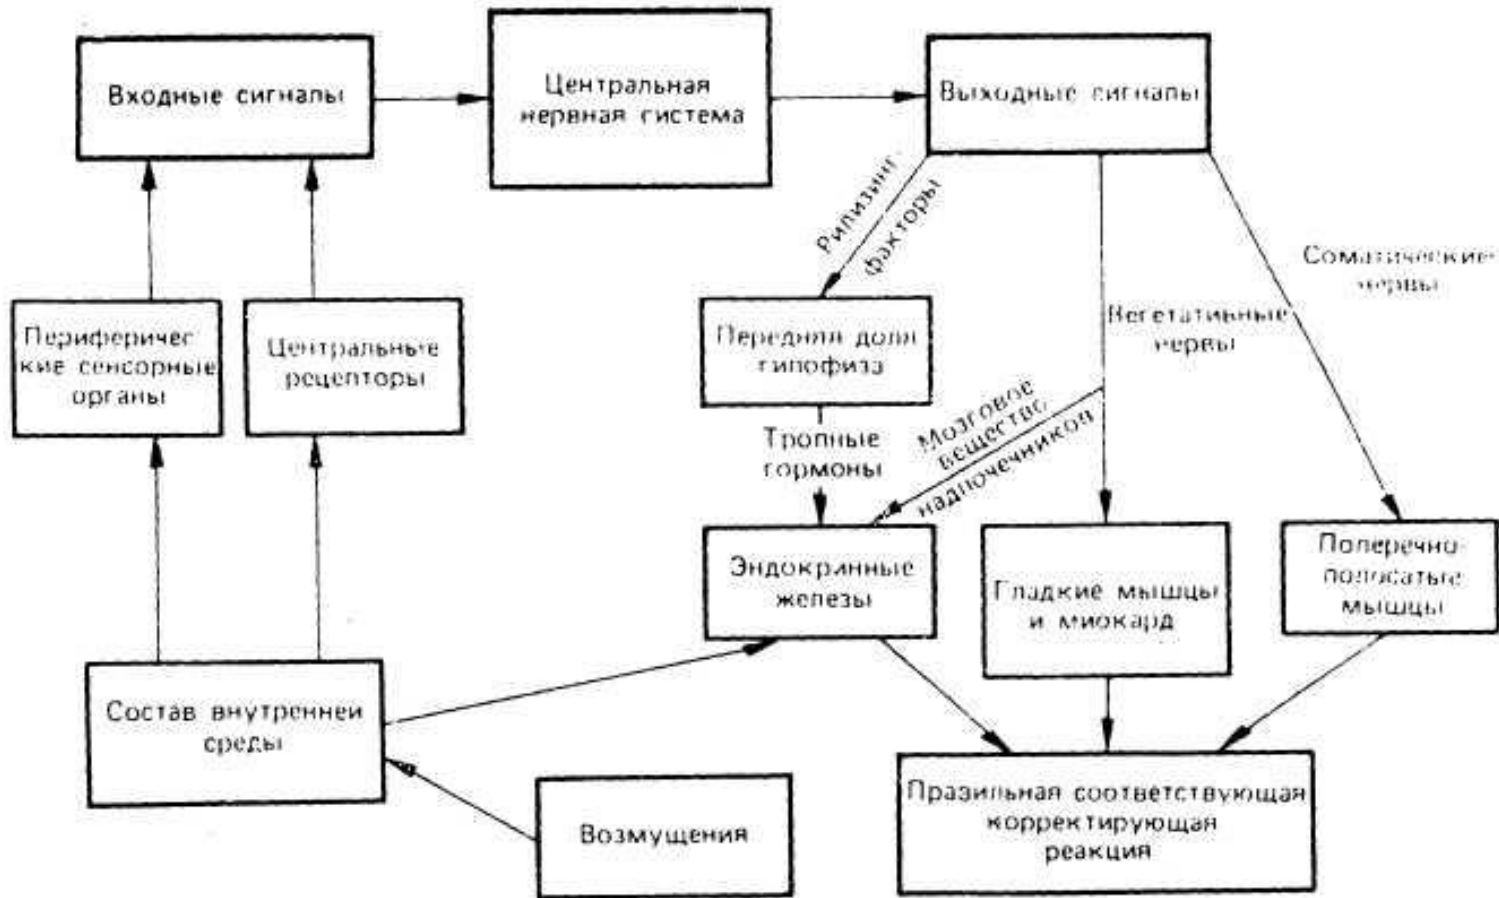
Входные сигналы

Центральная нервная система

Выходные сигналы

Рилизинг факторы

Соматические нервы

Периферические сенсорные органы

Центральные рецепторы

Передняя доля гипофиза

Вегетативные нервы

Тропные гормоны

Мозговое вещество надпочечников

Эндокринные железы

Гладкие мышцы и миокард

Поперечно-полосатые мышцы

Состав внутренней среды

Возмущения

Правильная соответствующая корректирующая реакция